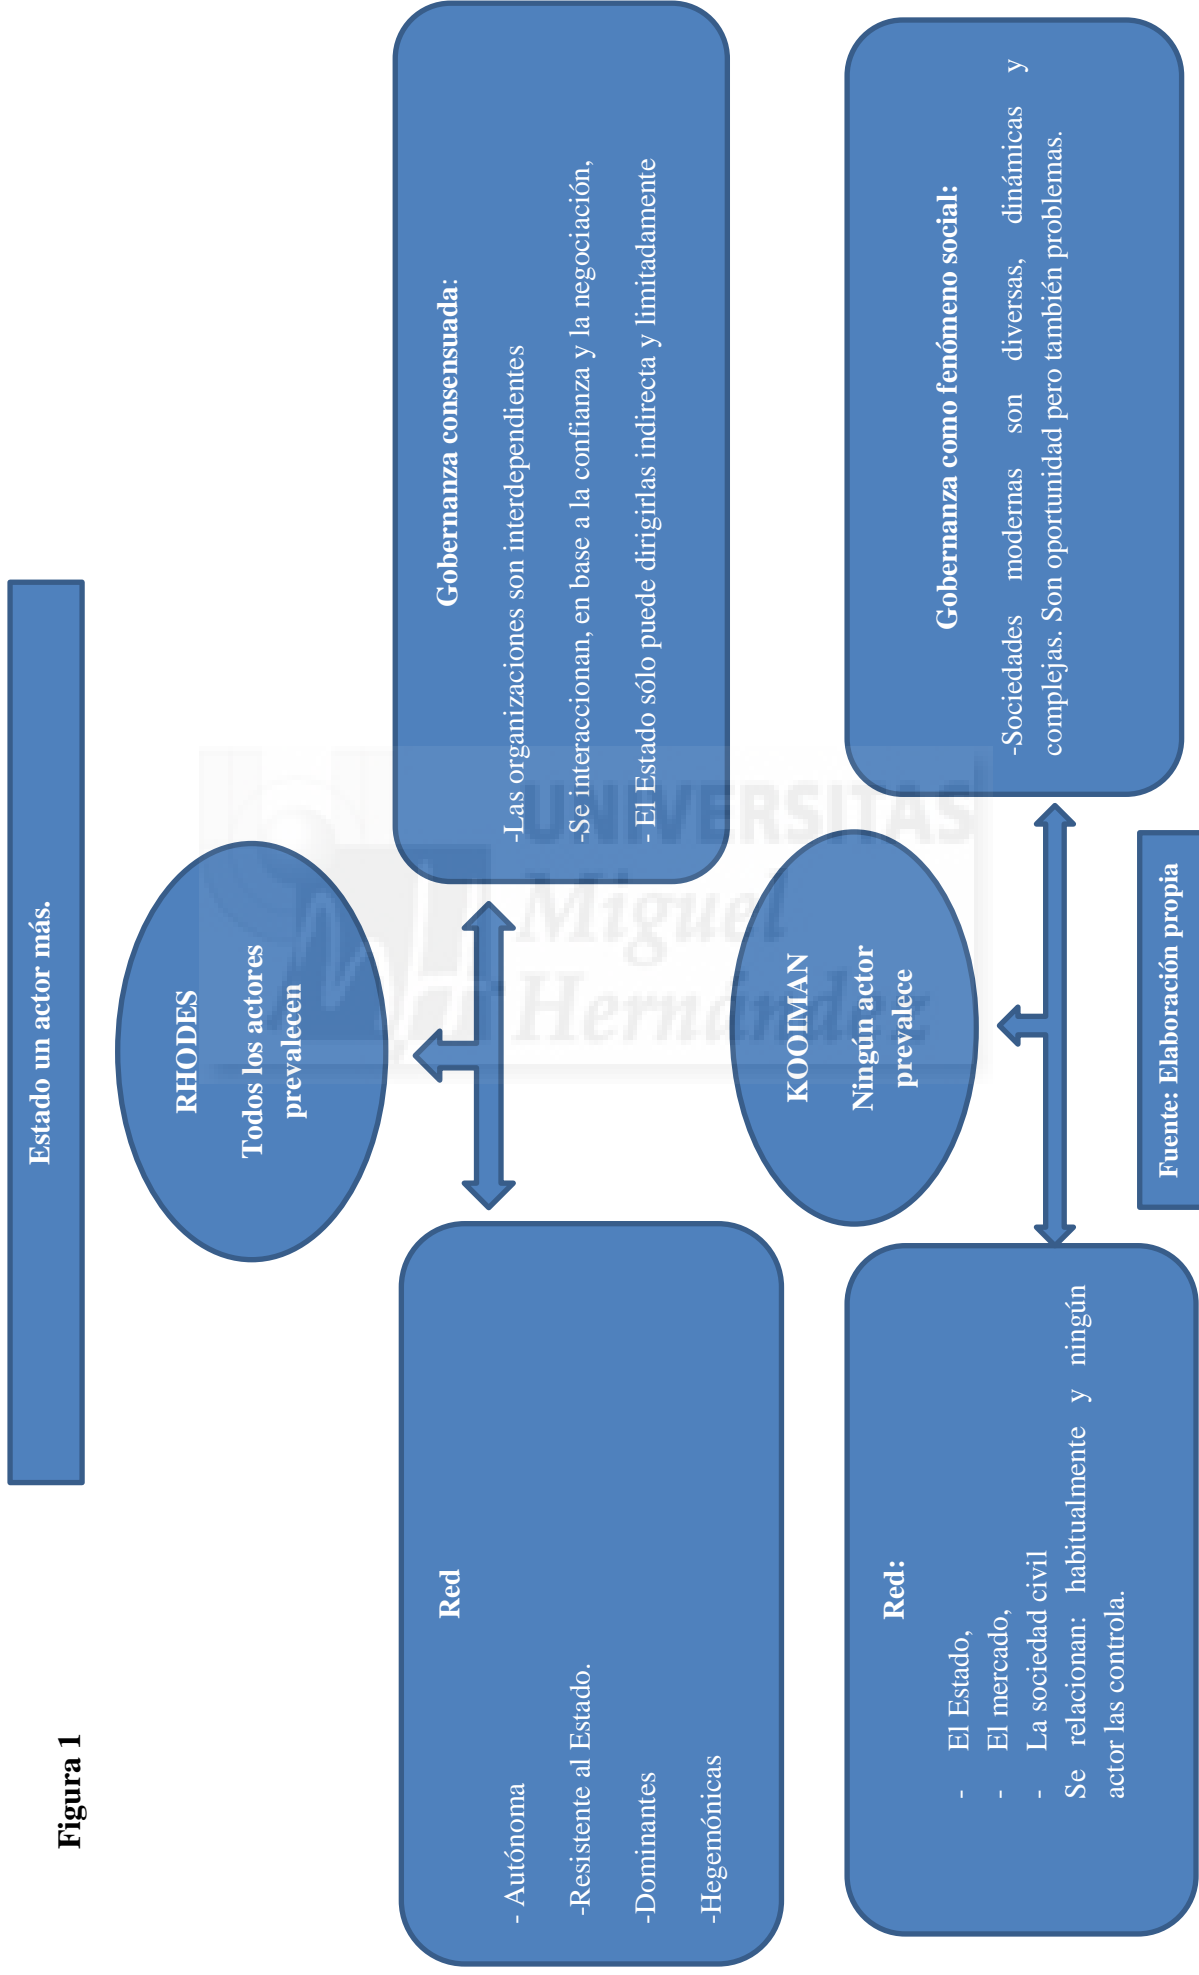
Figura 1

Estado un actor más.

RHODES
Todos los actores prevalecen

Red

- Autónoma

-Resistente al Estado.

-Dominantes

-Hegemónicas

Gobernanza consensuada:

-Las organizaciones son interdependientes

-Se interaccionan, en base a la confianza y la negociación,

- El Estado sólo puede dirigirlas indirecta y limitadamente

KOOIMAN
Ningún actor prevalece

Red:

- El Estado,
- El mercado,
- La sociedad civil

Se relacionan: habitualmente y ningún actor las controla.

Gobernanza como fenómeno social:

-Sociedades modernas son diversas, dinámicas y complejas. Son oportunidad pero también problemas.

Fuente: Elaboración propia

UNIVERSITAS Miguel Hernández